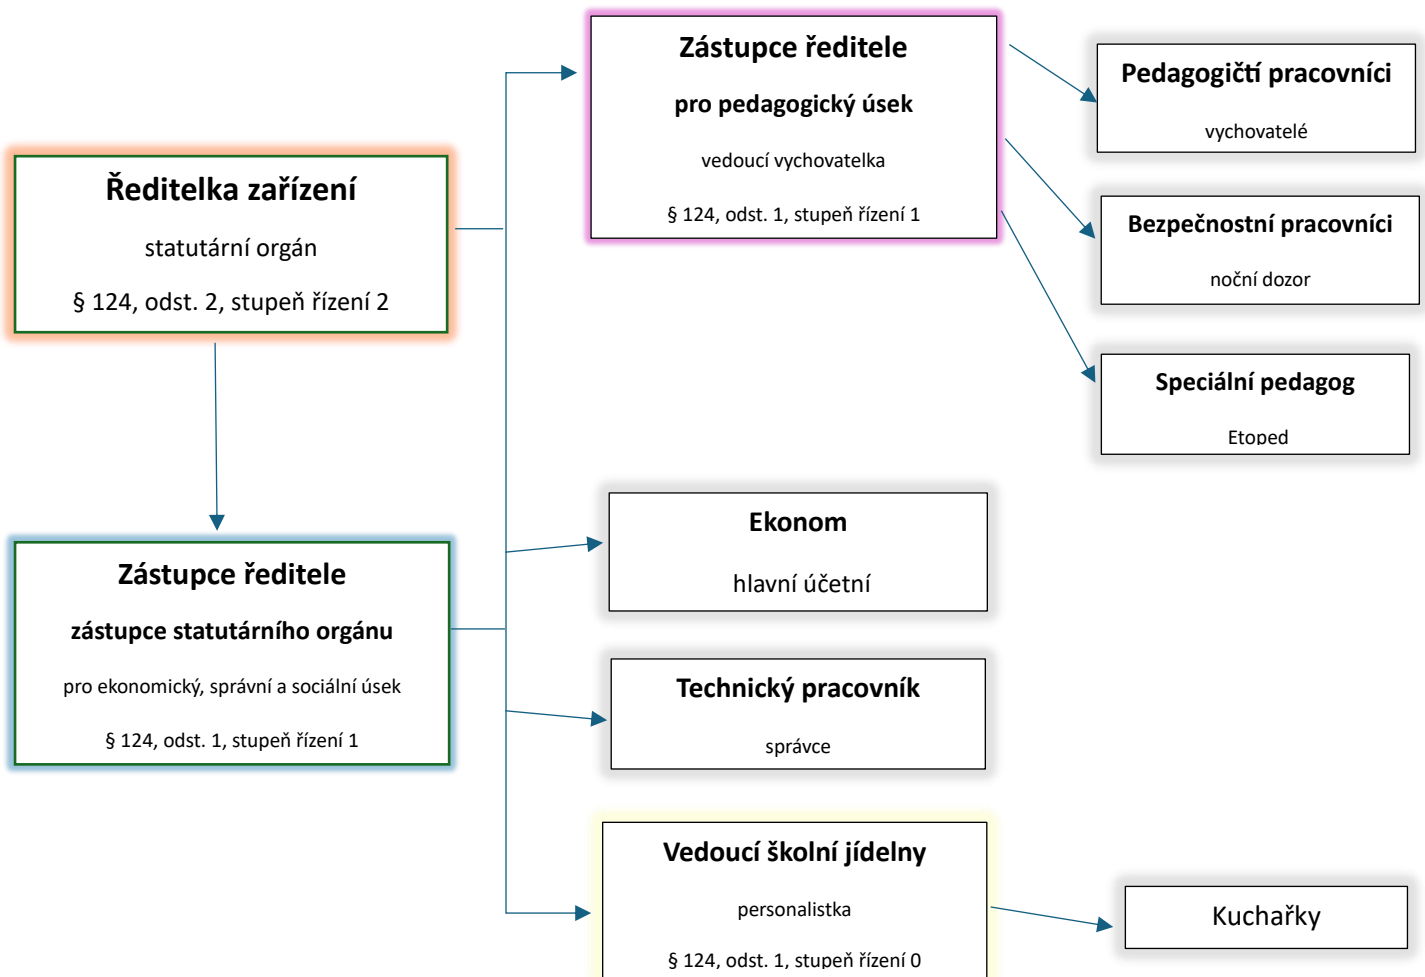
Zástupce ředitele

pro pedagogický úsek

vedoucí vychovatelka

§ 124, odst. 1, stupeň řízení 1

Pedagogičtí pracovníci

vychovatelé

Ředitelka zařízení

statutární orgán

§ 124, odst. 2, stupeň řízení 2

Bezpečnostní pracovníci

noční dozor

Speciální pedagog

Etoped

Ekonom

hlavní účetní

Zástupce ředitele

zástupce statutárního orgánu

pro ekonomický, správní a sociální úsek

§ 124, odst. 1, stupeň řízení 1

Technický pracovník

správce

Vedoucí školní jídelny

personalistka

§ 124, odst. 1, stupeň řízení 0

Kuchařky